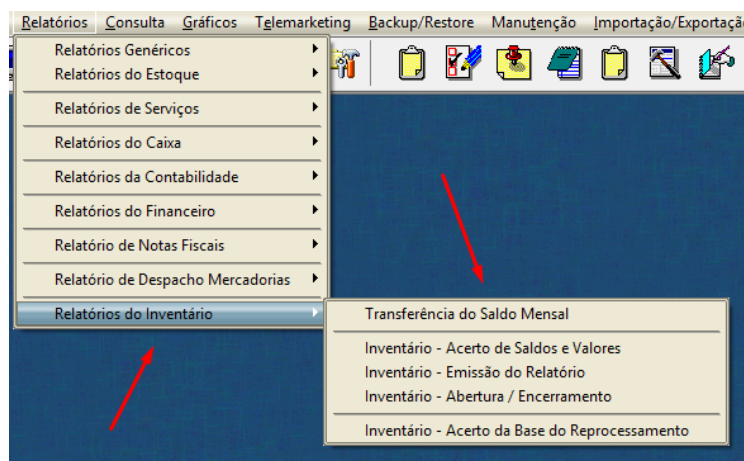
Relatórios Consulta Gráficos Telemarketing Backup/Restore Manutenção Importação/Exportação

Relatórios Genéricos
Relatórios do Estoque
Relatórios de Serviços
Relatórios do Caixa
Relatórios da Contabilidade
Relatórios do Financeiro
Relatório de Notas Fiscais
Relatório de Despacho Mercadorias
Relatórios do Inventário

Transferência do Saldo Mensal
Inventário - Acerto de Saldos e Valores
Inventário - Emissão do Relatório
Inventário - Abertura / Encerramento
Inventário - Acerto da Base do Reprocessamento